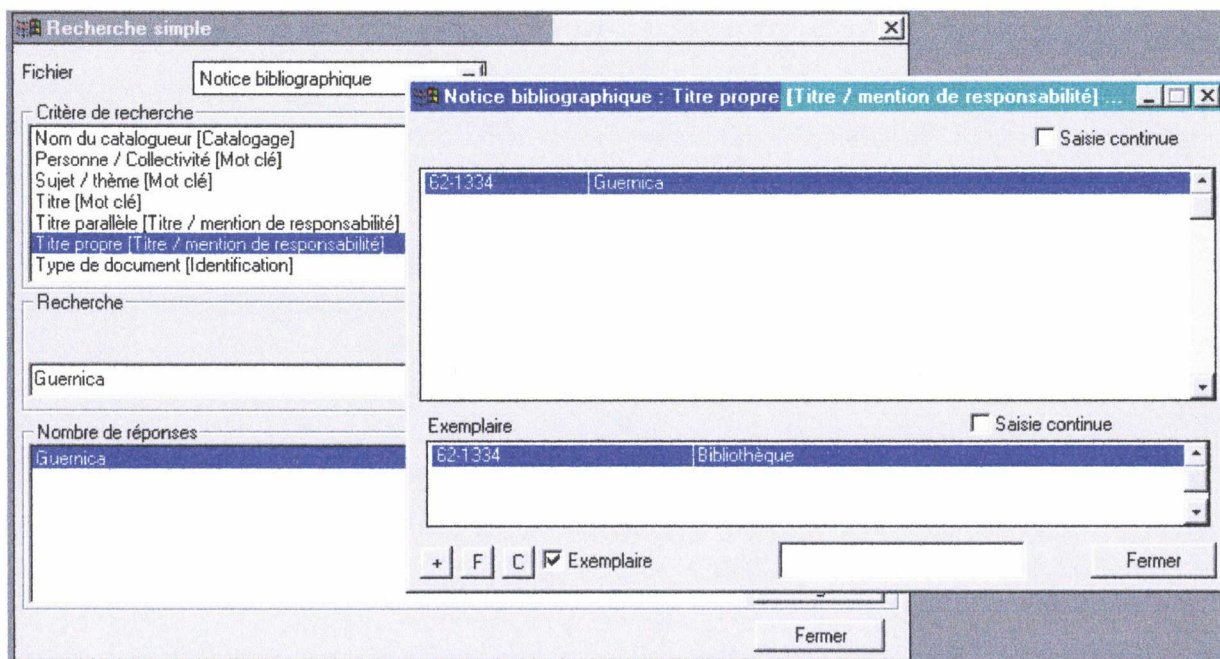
Recherche simple

Fichier
Notice bibliographique

Critère de recherche
Nom du catalogueur [Catalogage]
Personne / Collectivité [Mot clé]
Sujet / thème [Mot clé]
Titre [Mot clé]
Titre parallèle [Titre / mention de responsabilité]
Titre propre [Titre / mention de responsabilité]
Type de document [Identification]

Recherche
Guernica

Nombre de réponses
Guernica

Fermer

Notice bibliographique : Titre propre [Titre / mention de responsabilité] ...

Saisie continue

| 62-1334 | Guernica |
|---|---|

Exemplaire
Saisie continue

| 62-1334 | Bibliothèque |
|---|---|

+ F C Exemplaire

Fermer